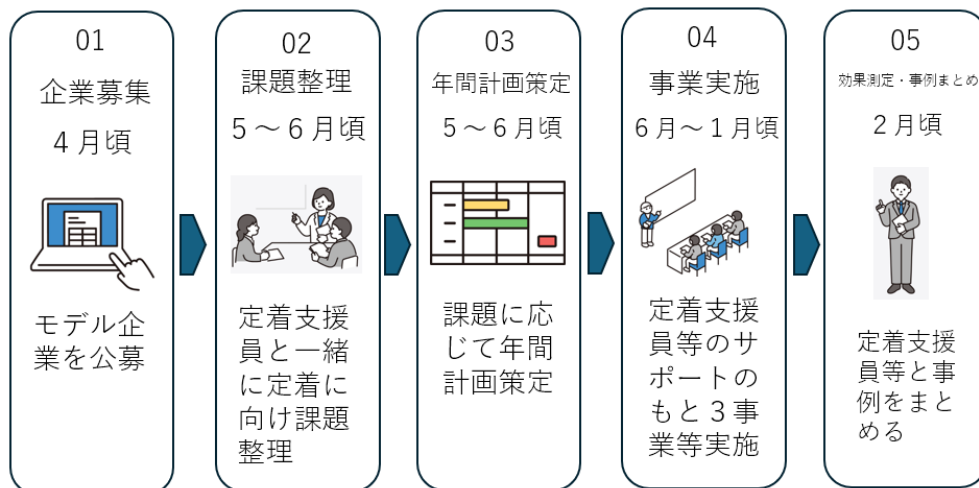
01
企業募集
４月頃

モデル企業を公募

02
課題整理
５～６月頃

定着支援員と一緒に定着に向け課題整理

03
年間計画策定
５～６月頃

課題に応じて年間計画策定

04
事業実施
６月～１月頃

定着支援員等のサポートのもと３事業等実施

05
効果測定・事例まとめ
２月頃

定着支援員等と事例をまとめる